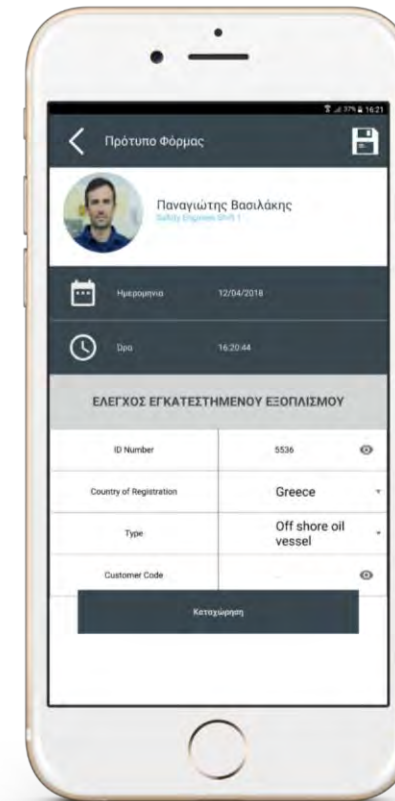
37% 16:21

Πρότυπο Φόρμας

Παναγιώτης Βασιλάκης
Safety Engineer Shift 1

Ημερομηνία 12/04/2018

Ώρα 16:20:44

ΕΛΕΓΧΟΣ ΕΓΚΑΤΕΣΤΗΜΕΝΟΥ ΕΞΟΠΛΙΣΜΟΥ

| ID Number | 5536 |
|---|---|
| Country of Registration | Greece |
| Type | Off shore oil vessel |
| Customer Code | |

Καταχώρηση